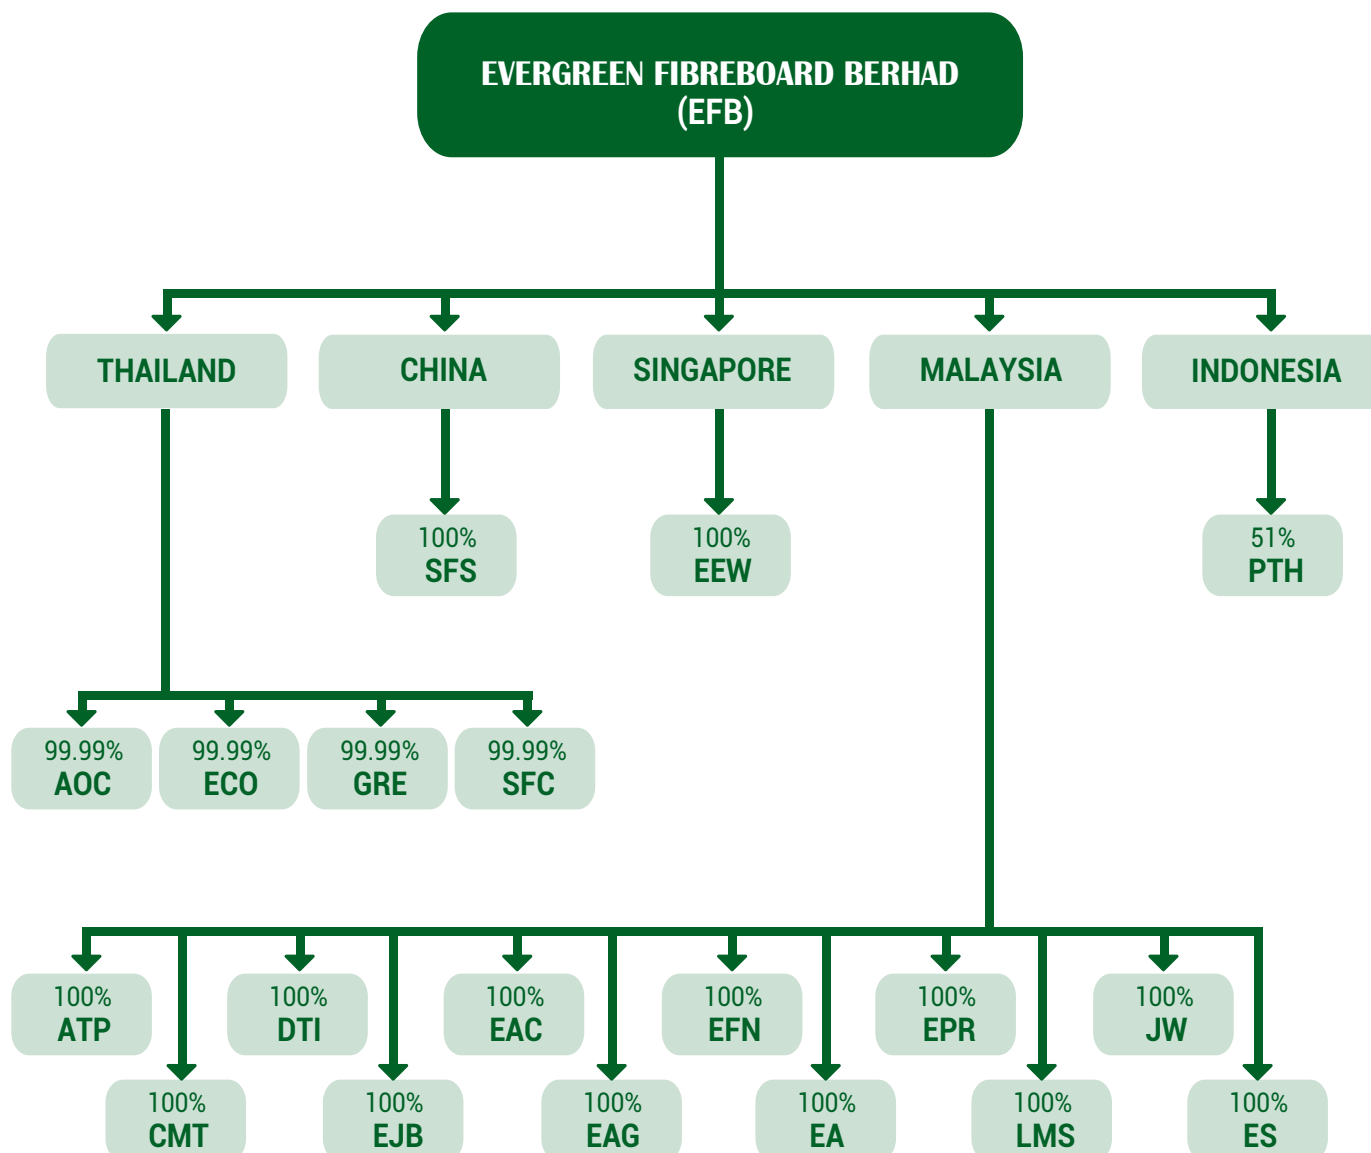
EVERGREEN FIBREBOARD BERHAD
(EFB)

THAILAND

CHINA

SINGAPORE

MALAYSIA

INDONESIA

100%
SFS

100%
EEW

51%
PTH

99.99%
AOC

99.99%
ECO

99.99%
GRE

99.99%
SFC

100%
ATP

100%
CMT

100%
DTI

100%
EJB

100%
EAC

100%
EAG

100%
EFN

100%
EA

100%
EPR

100%
LMS

100%
JW

100%
ES